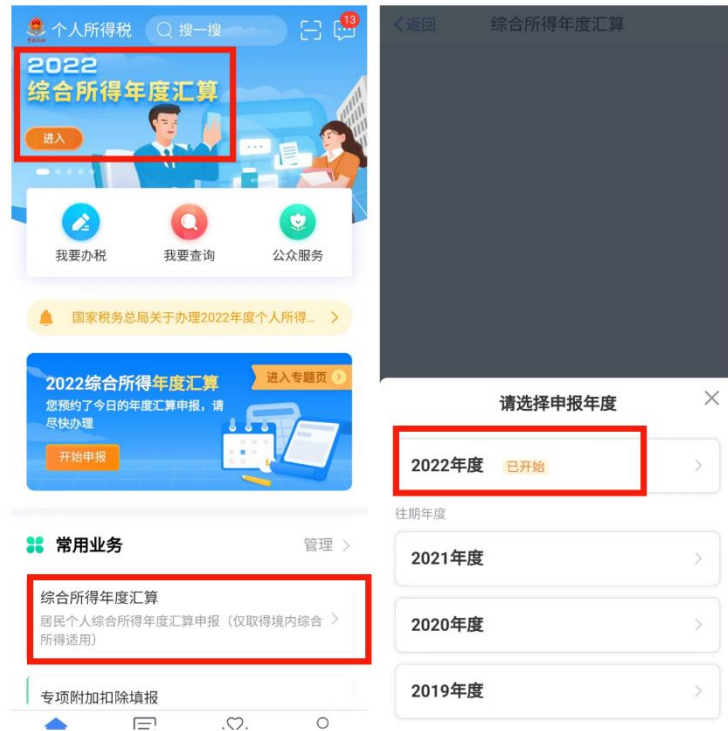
个人所得税 搜一搜 13

2022
综合所得年度汇算
进入

我要办税 我要查询 公众服务

国家税务总局关于办理2022年度个人所得...

2022综合所得年度汇算
进入专题页
您预约了今日的年度汇算申报，请尽快办理
开始申报

常用业务 管理

综合所得年度汇算
居民个人综合所得年度汇算申报（仅取得境内综合所得适用）

专项附加扣除填报

返回 综合所得年度汇算

请选择申报年度

2022年度 已开始

往期年度

2021年度

2020年度

2019年度